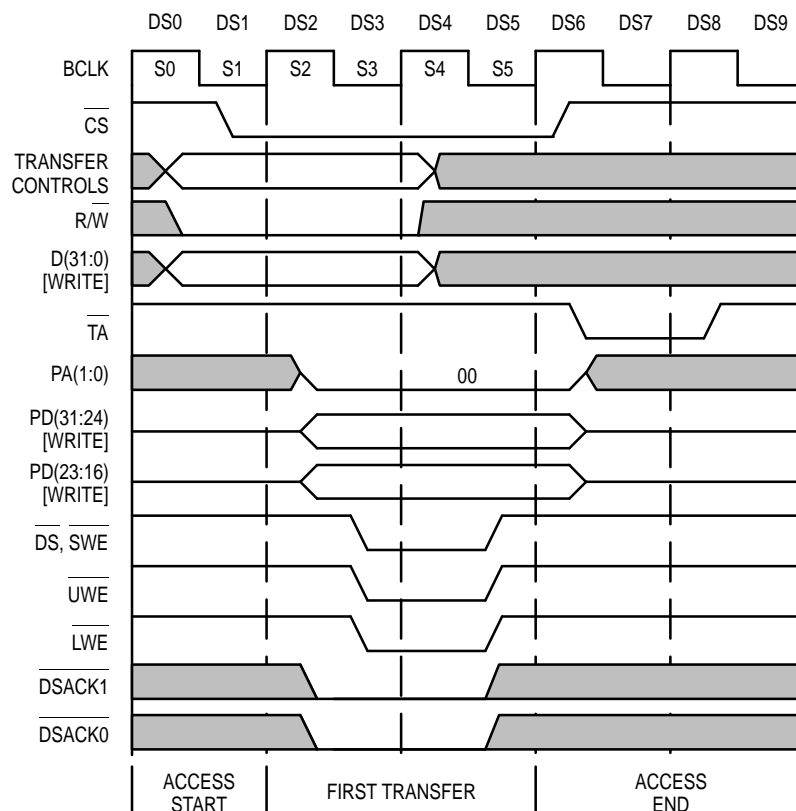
DS0 DS1 DS2 DS3 DS4 DS5 DS6 DS7 DS8 DS9

BCLK S0 S1 S2 S3 S4 S5

$\overline{CS}$

TRANSFER CONTROLS

$R/\overline{W}$

D(31:0) [WRITE]

$\overline{TA}$

PA(1:0) 00

PD(31:24) [WRITE]

PD(23:16) [WRITE]

$\overline{DS}$, $\overline{SWE}$

$\overline{UWE}$

$\overline{LWE}$

$\overline{DSACK1}$

$\overline{DSACK0}$

ACCESS START

FIRST TRANSFER

ACCESS END